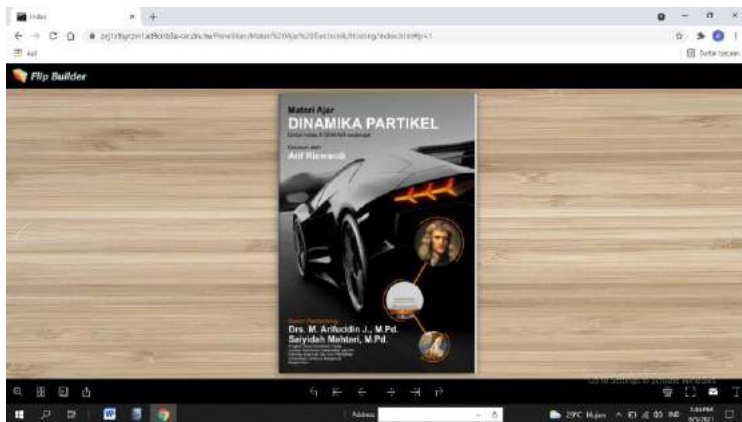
Index
Aplikasi
Daftar bacaan
Flip Builder
Materi Ajar
DINAMIKA PARTIKEL
Untuk kelas X SMA/MA sederajat
Disusun oleh:
Arif Riswandi
Dosen Pembimbing:
Drs. M. Arifuddin J., M.Pd.
Saiyidah Mahtari, M.Pd.
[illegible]
Address
29°C Hujan
Go to Settings to activate Windows.